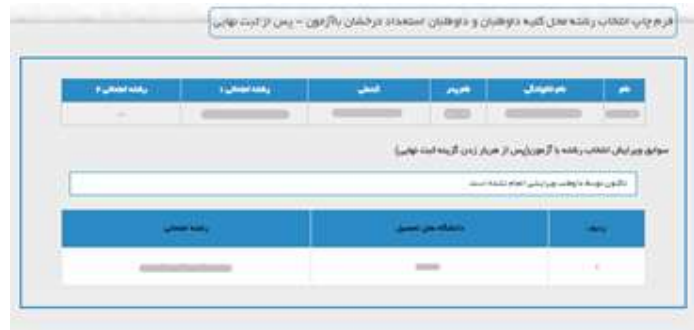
فرم چاپ انتخاب رشته محل کلیه داوطلبان و داوطلبان استعداد درخشان باآزمون – پس از ثبت نهایی

| نام | نام خانوادگی | نام پدر | کدملی | رشته امتحانی ۱ | رشته امتحانی ۲ |
|---|---|---|---|---|---|
| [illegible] | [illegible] | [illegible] | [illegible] | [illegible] | -- |

سوابق ویرایش انتخاب رشته با آزمون(پس از هربار زدن گزینه ثبت نهایی)

تاکنون توسط داوطلب ویرایشی انجام نشده است

| ردیف | دانشگاه محل تحصیل | رشته امتحانی |
|---|---|---|
| ۱ | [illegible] | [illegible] |